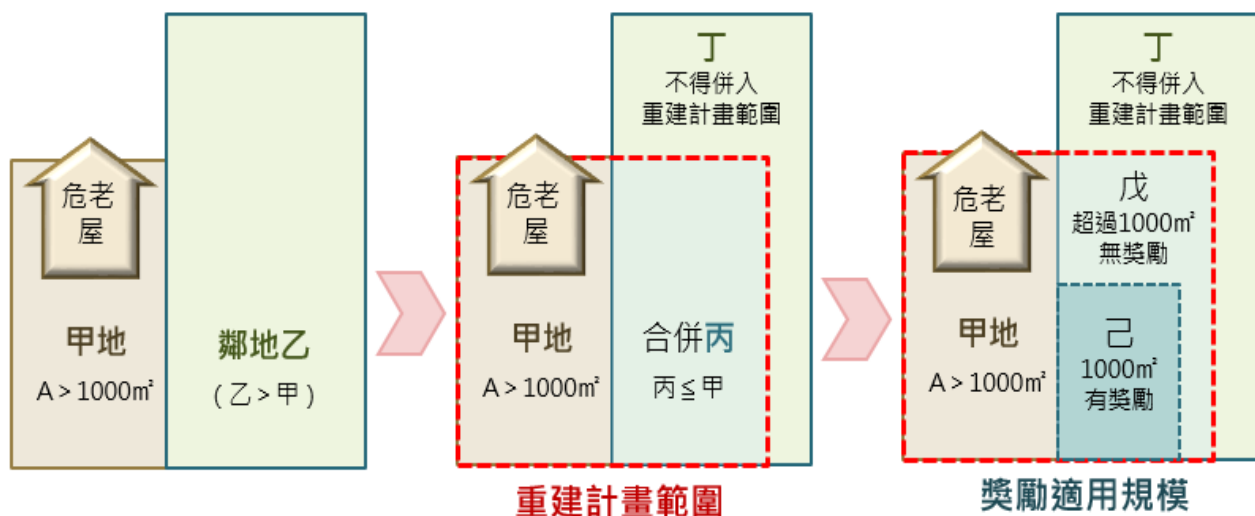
危老屋

甲地

A > 1000㎡

鄰地乙

( 乙 > 甲 )

丁
不得併入
重建計畫範圍

危老屋

甲地

A > 1000㎡

合併丙

丙 ≦ 甲

重建計畫範圍

丁
不得併入
重建計畫範圍

危老屋

甲地

A > 1000㎡

戊
超過1000㎡
無獎勵

己
1000㎡
有獎勵

獎勵適用規模